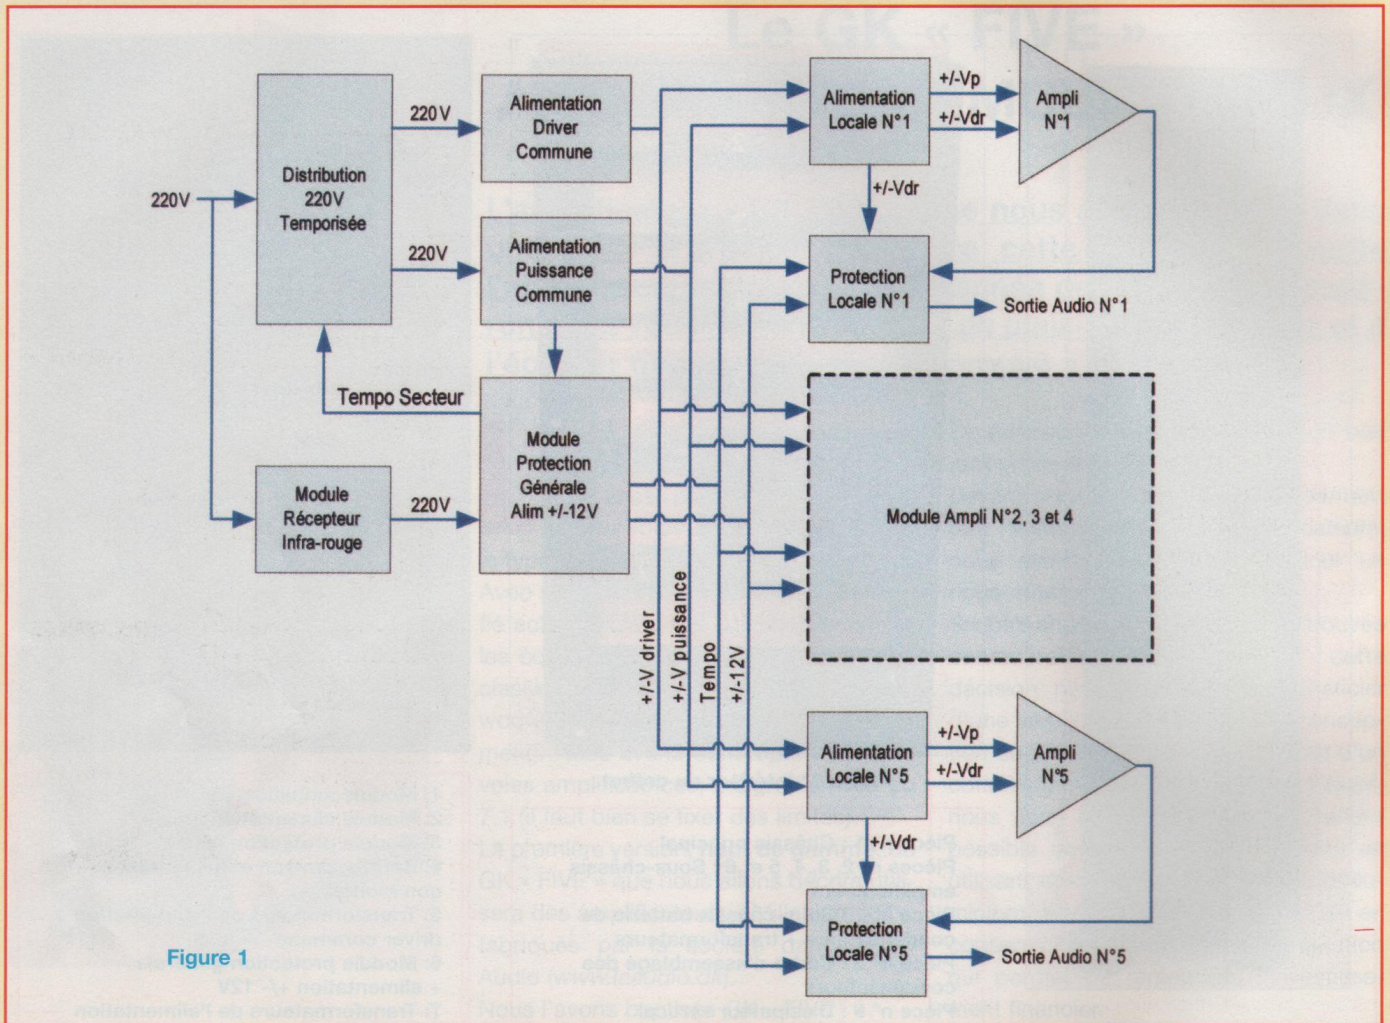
220V

Distribution 220V Temporisée

220V

Alimentation Driver Commune

220V

Alimentation Puissance Commune

Tempo Secteur

Module Protection Générale Alim +/-12V

Module Récepteur Infra-rouge

220V

Alimentation Locale N°1

+/-Vp

+/-Vdr

Ampli N°1

+/-Vdr

Protection Locale N°1

Sortie Audio N°1

Module Ampli N°2, 3 et 4

+/-V driver

+/-V puissance

Tempo

+/-12V

Alimentation Locale N°5

+/-Vp

+/-Vdr

Ampli N°5

+/-Vdr

Protection Locale N°5

Sortie Audio N°5

Figure 1